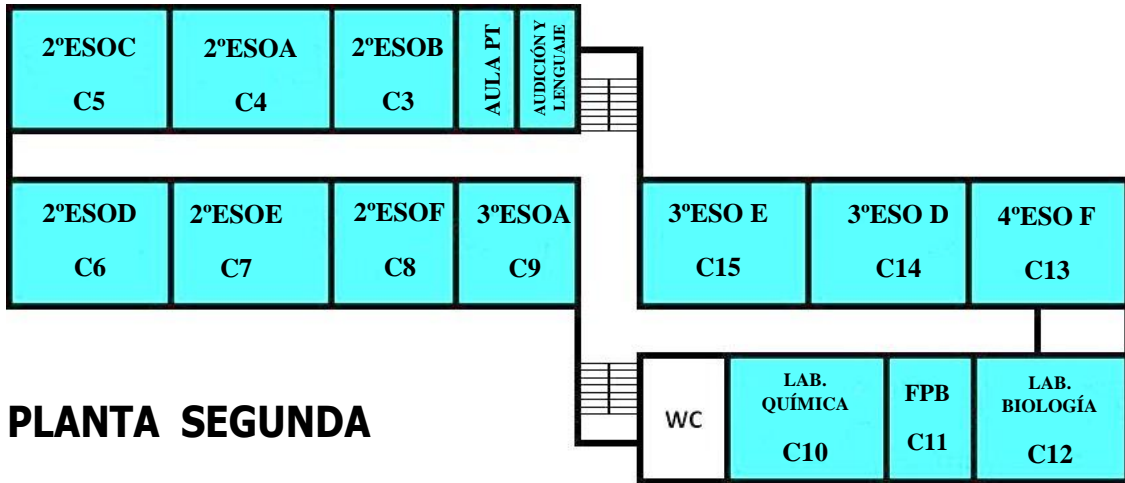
2ºESOC C5

2ºESOA C4

2ºESOB C3

AULA PT

AUDICIÓN Y LENGUAJE

2ºESOD C6

2ºESOE C7

2ºESOF C8

3ºESOA C9

3ºESO E C15

3ºESO D C14

4ºESO F C13

WC

LAB. QUÍMICA C10

FPB C11

LAB. BIOLOGÍA C12

PLANTA SEGUNDA